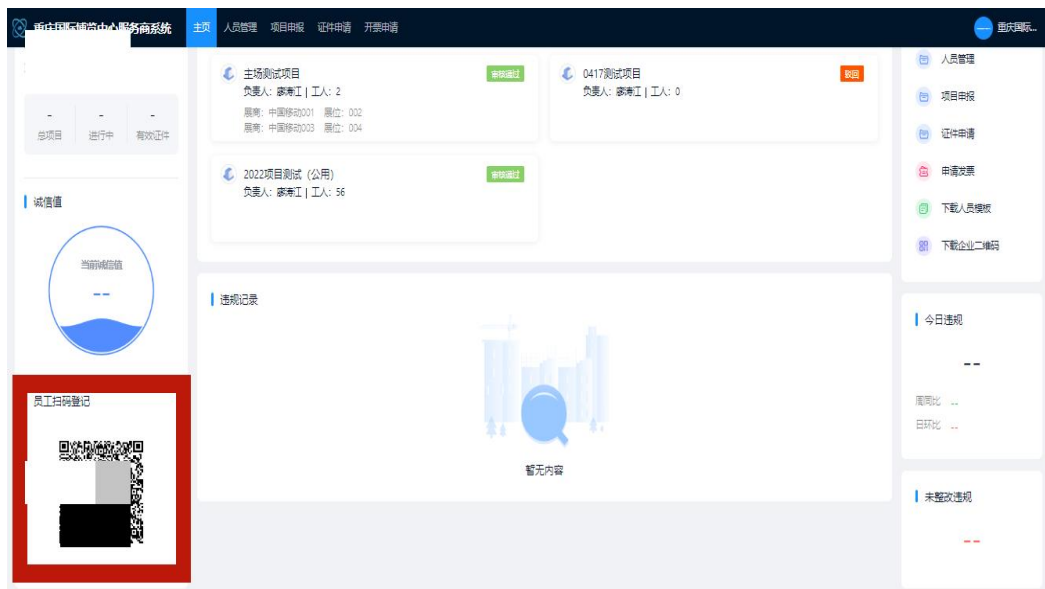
重庆国际博览中心服务商系统 主页 人员管理 项目申报 证件申请 开票申请 重庆国际...

-
总项目
-
进行中
-
有效证件

诚信值

当前诚信值
--

员工扫码登记

主场测试项目
审核通过
负责人：蒙涛江 | 工人：2
展商：中国移动001 展位：002
展商：中国移动003 展位：004

0417测试项目
驳回
负责人：蒙涛江 | 工人：0

2022项目测试（公用）
审核通过
负责人：蒙涛江 | 工人：56

违规记录

暂无内容

人员管理
项目申报
证件申请
申请发票
下载人员模板
下载企业二维码

今日违规
--
周同比 --
日环比 --

未整改违规
--